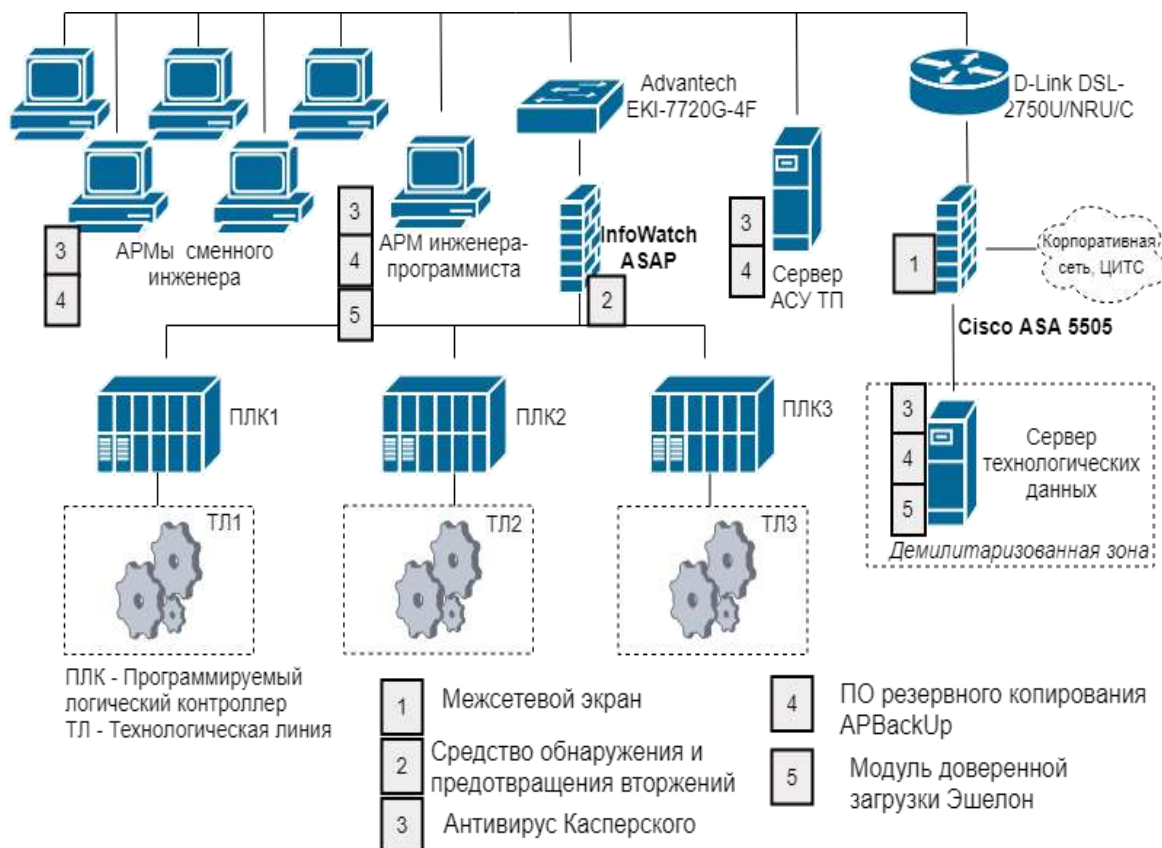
Advantech EKI-7720G-4F

D-Link DSL-2750U/NRU/C

3
4
АРМы сменного инженера

3
4
5
АРМ инженера-программиста

InfoWatch ASAP
2

3
4
Сервер АСУ ТП

1
Корпоративная сеть, ЦИТС
Cisco ASA 5505

ПЛК1
ПЛК2
ПЛК3

3
4
5
Сервер технологических данных
Демилитаризованная зона

ТЛ1
ТЛ2
ТЛ3

ПЛК - Программируемый логический контроллер
ТЛ - Технологическая линия

1 Межсетевой экран
2 Средство обнаружения и предотвращения вторжений
3 Антивирус Касперского
4 ПО резервного копирования APBackUp
5 Модуль доверенной загрузки Эшелон